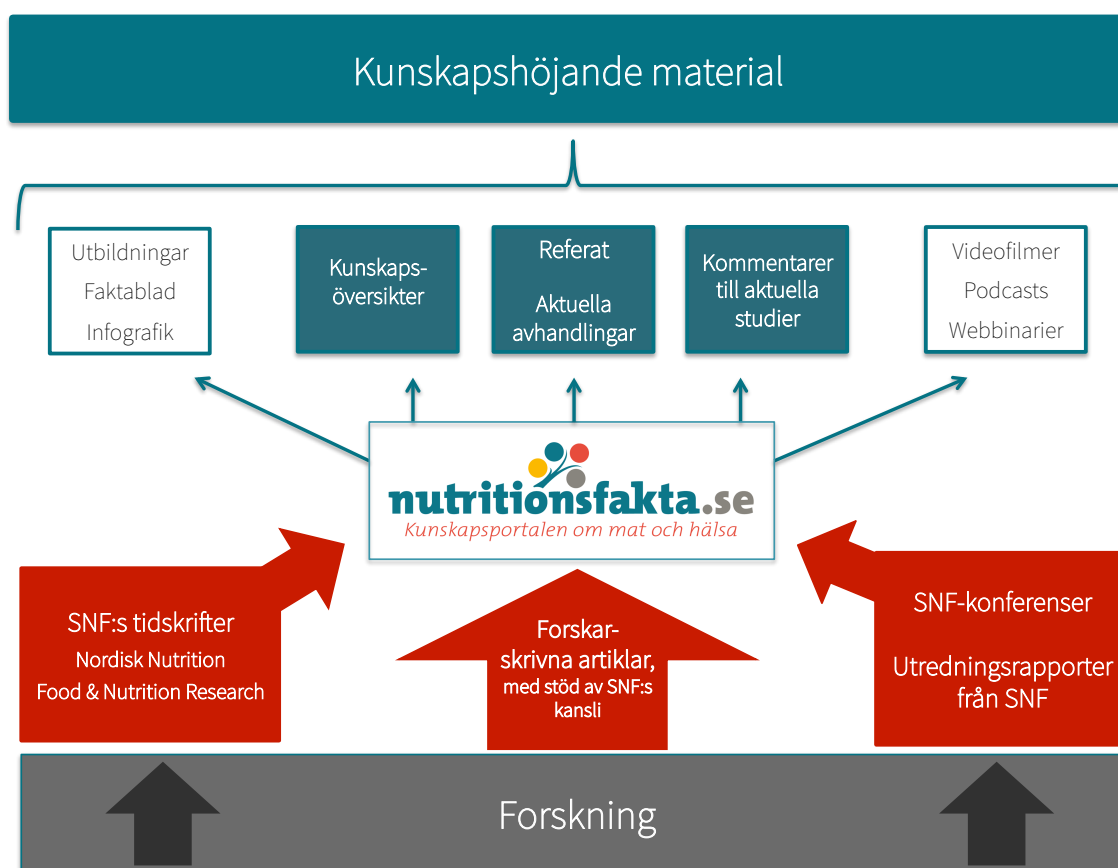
Kunskapshöjande material

Utbildningar
Faktablad
Infografik

Kunskapsöversikter

Referat

Aktuella avhandlingar

Kommentarer till aktuella studier

Videofilmer
Podcasts
Webbinarier

nutritionsfakta.se
Kunskapsportalen om mat och hälsa

SNF:s tidskrifter
Nordisk Nutrition
Food & Nutrition Research

Forskarskrivna artiklar, med stöd av SNF:s kansli

SNF-konferenser

Utredningsrapporter från SNF

Forskning